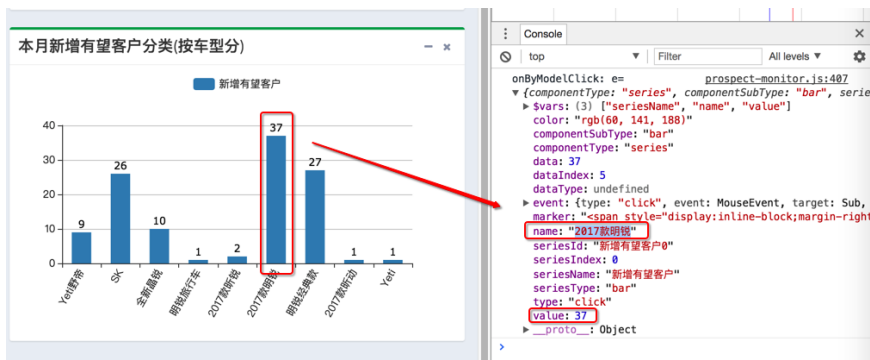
本月新增有望客户分类(按车型分)

新增有望客户

| Yeti野帝 | SK | 全新晶锐 | 明锐旅行车 | 2017款新锐 | 2017款明锐 | 明锐经典款 | 2017款新动 | Yeti |
|---|---|---|---|---|---|---|---|---|
| 9 | 26 | 10 | 1 | 2 | 37 | 27 | 1 | 1 |

40
30
20
10
0

Console
top
Filter
All levels ▼

onByModelClick: e= prospect-monitor.js:407
▼ {componentType: "series", componentSubType: "bar", serie
▶ $vars: (3) ["seriesName", "name", "value"]
color: "rgb(60, 141, 188)"
componentSubType: "bar"
componentType: "series"
data: 37
dataIndex: 5
dataType: undefined
▶ event: {type: "click", event: MouseEvent, target: Sub,
marker: "<span style="display:inline-block;margin-right
name: "2017款明锐"
seriesId: "新增有望客户0"
seriesIndex: 0
seriesName: "新增有望客户"
seriesType: "bar"
type: "click"
value: 37
▶ __proto__: Object